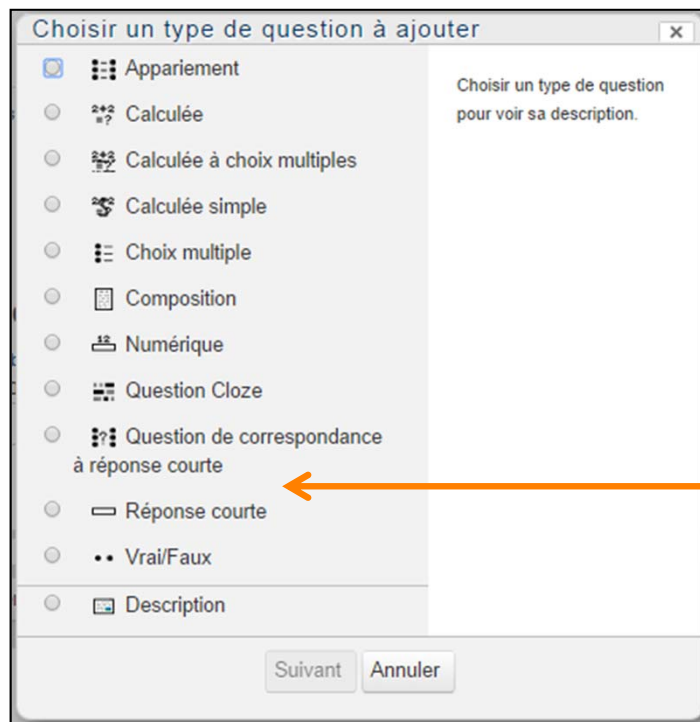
Choisir un type de question à ajouter

×

Appariement

Calculée

Calculée à choix multiples

Calculée simple

Choix multiple

Composition

Numérique

Question Cloze

Question de correspondance à réponse courte

Réponse courte

Vrai/Faux

Description

Choisir un type de question pour voir sa description.

Suivant

Annuler